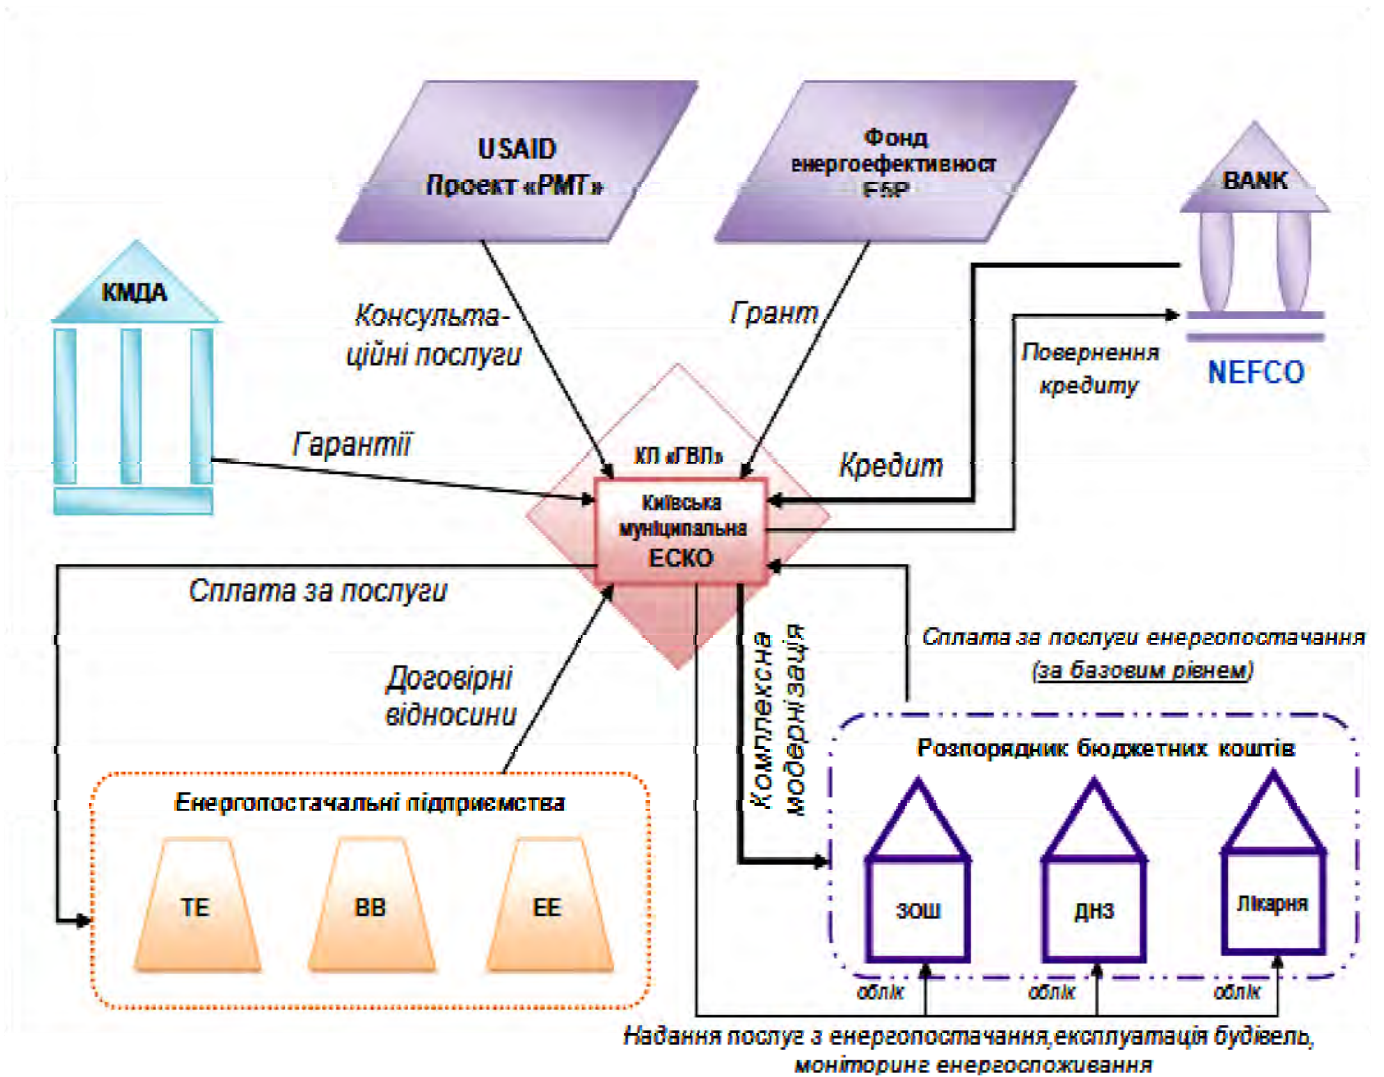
USAID
Проект «РМТ»

Фонд енергоефективност Е5Р

BANK

NEFCO

КМДА

Консульта-ційні послуги

Грант

Повернення кредиту

Гарантії

Кредит

КП «ГВП»
Київська муніципальна
ЕСКО

Сплата за послуги

Договірні відносини

Комплексна модернізація

Сплата за послуги енергопостачання (за базовим рівнем)

Розпорядник бюджетних коштів

Енергопостачальні підприємства

ТЕ

ВВ

ЕЕ

ЗОШ

ДНЗ

Лікарня

облік

облік

облік

Надання послуг з енергопостачання,експлуатація будівель, моніторинг енергоспоживання